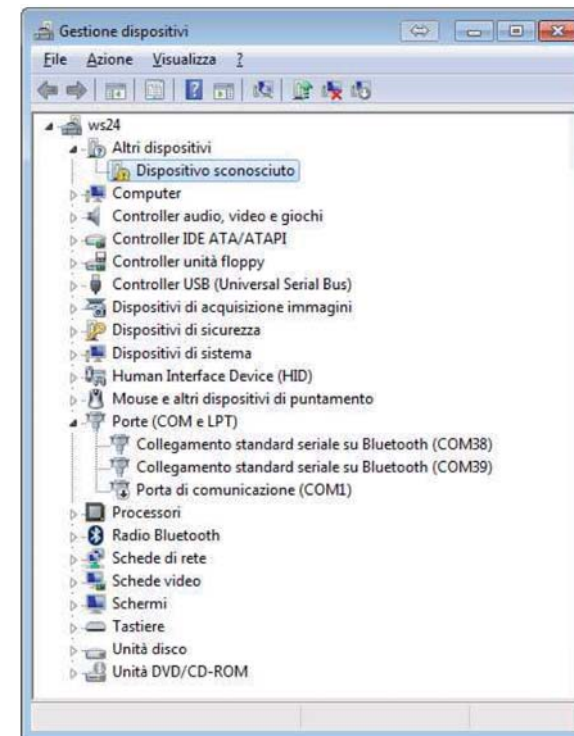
Gestione dispositivi

File Azione Visualizza ?

ws24
Altri dispositivi
Dispositivo sconosciuto
Computer
Controller audio, video e giochi
Controller IDE ATA/ATAPI
Controller unità floppy
Controller USB (Universal Serial Bus)
Dispositivi di acquisizione immagini
Dispositivi di sicurezza
Dispositivi di sistema
Human Interface Device (HID)
Mouse e altri dispositivi di puntamento
Porte (COM e LPT)
Collegamento standard seriale su Bluetooth (COM38)
Collegamento standard seriale su Bluetooth (COM39)
Porta di comunicazione (COM1)
Processori
Radio Bluetooth
Schede di rete
Schede video
Schermi
Tastiere
Unità disco
Unità DVD/CD-ROM